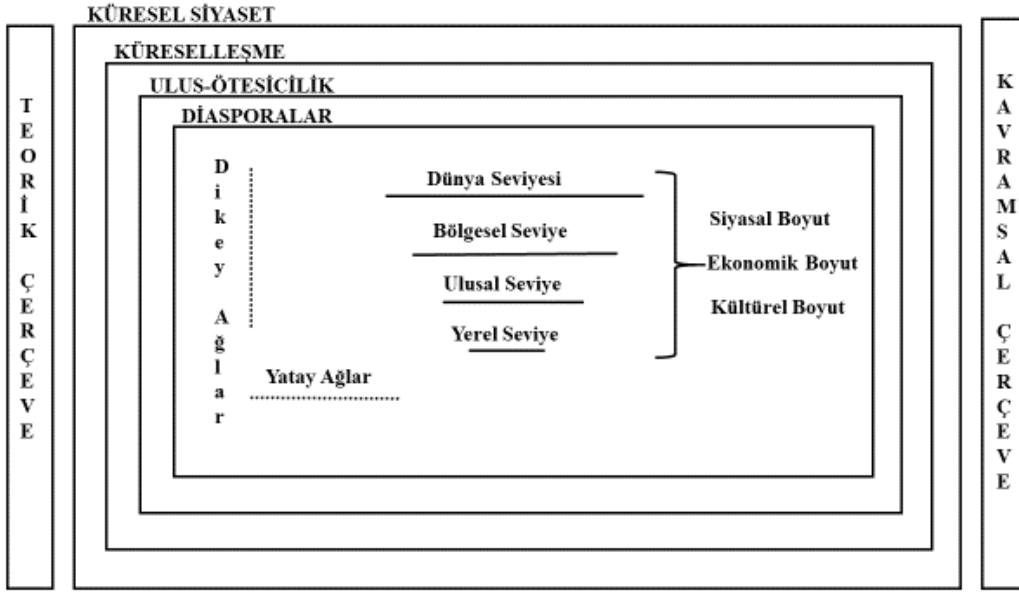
TEORİK ÇERÇEVE

KÜRESEL SİYASET

KÜRESELLEŞME

ULUS-ÖTESİCİLİK

DİASPORALAR

Dikey Ağlar

Dünya Seviyesi

Bölgesel Seviye

Ulusal Seviye

Yerel Seviye

Yatay Ağlar

Siyasal Boyut

Ekonomik Boyut

Kültürel Boyut

KAVRAMSAL ÇERÇEVE